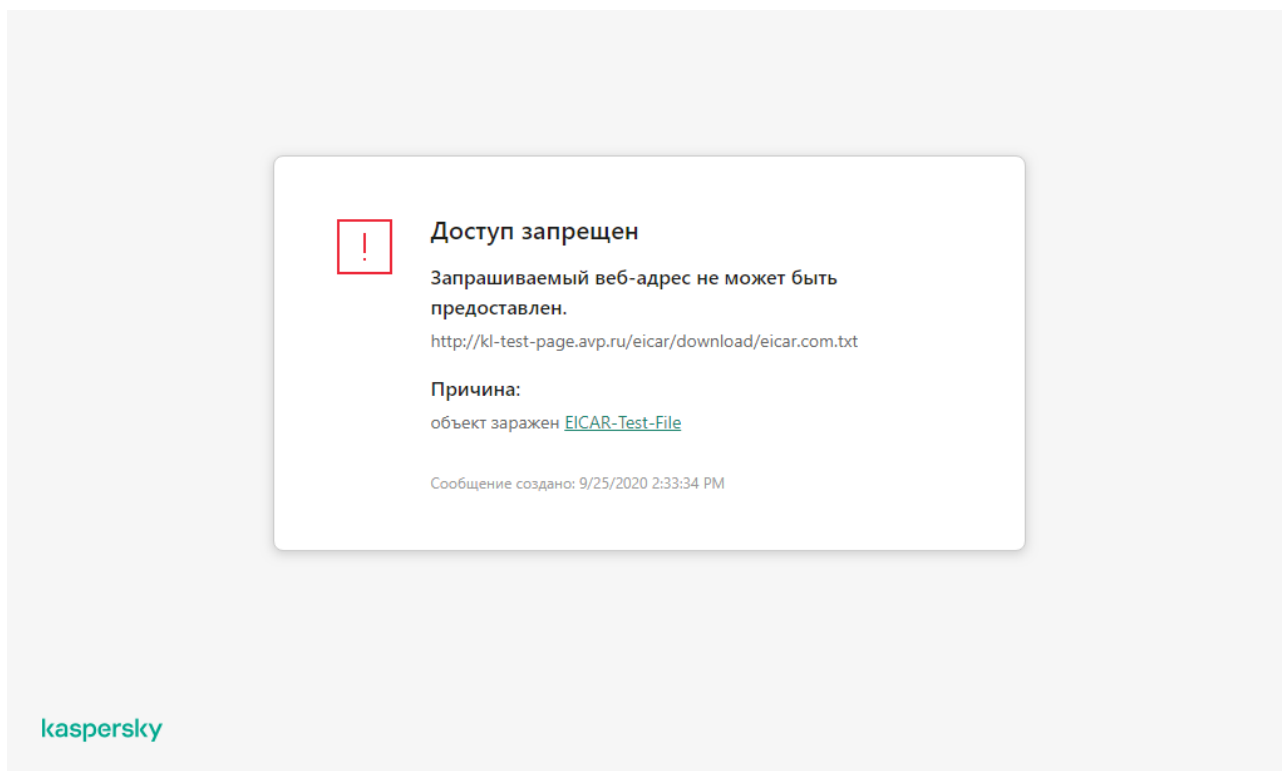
!

Доступ запрещен

Запрашиваемый веб-адрес не может быть предоставлен.

http://kl-test-page.avp.ru/eicar/download/eicar.com.txt

Причина:

объект заражен EICAR-Test-File

Сообщение создано: 9/25/2020 2:33:34 PM

kaspersky